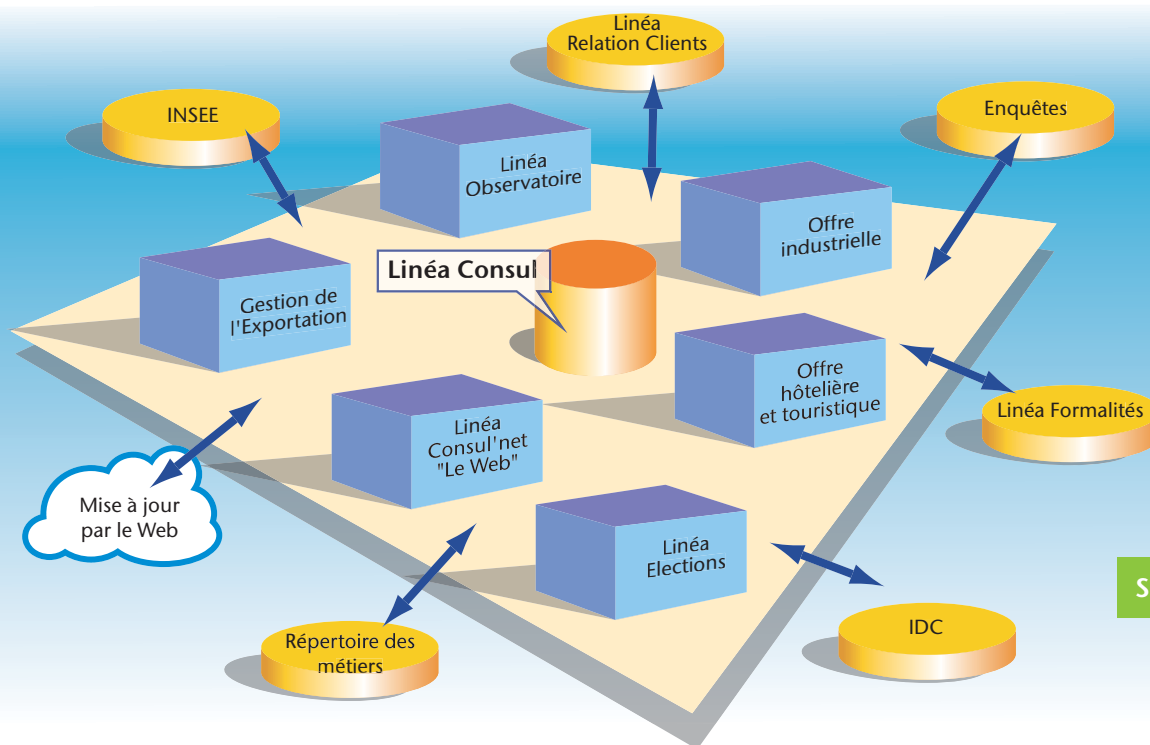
Linéa Relation Clients

INSEE

Enquêtes

Linéa Observatoire

Offre industrielle

Linéa Consul

Gestion de l'Exportation

Offre hôtelière et touristique

Linéa Formalités

Linéa Consul'net "Le Web"

Mise à jour par le Web

Linéa Elections

S

Répertoire des métiers

IDC